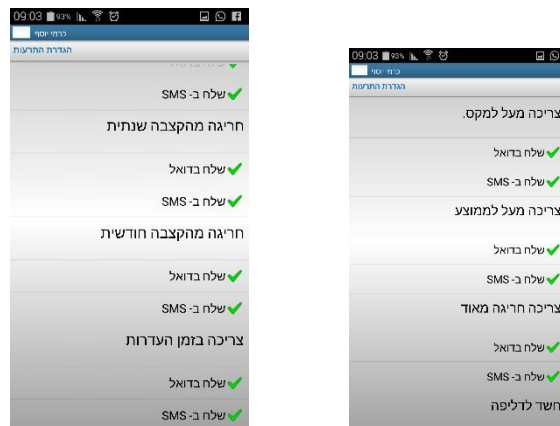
09:03 93%
כרמי יוסף
הגדרת התראות
SMS שלח ב-
חריגה מהקצבה שנתית
שלח בדואל
SMS שלח ב-
חריגה מהקצבה חודשית
שלח בדואל
SMS שלח ב-
צריכה בזמן העדרות
שלח בדואל
SMS שלח ב-

09:03 93%
כרמי יוסף
הגדרת התראות
צריכה מעל למקס.
שלח בדואל
SMS שלח ב-
צריכה מעל לממוצע
שלח בדואל
SMS שלח ב-
צריכה חריגה מאוד
שלח בדואל
SMS שלח ב-
חשד לדליפה